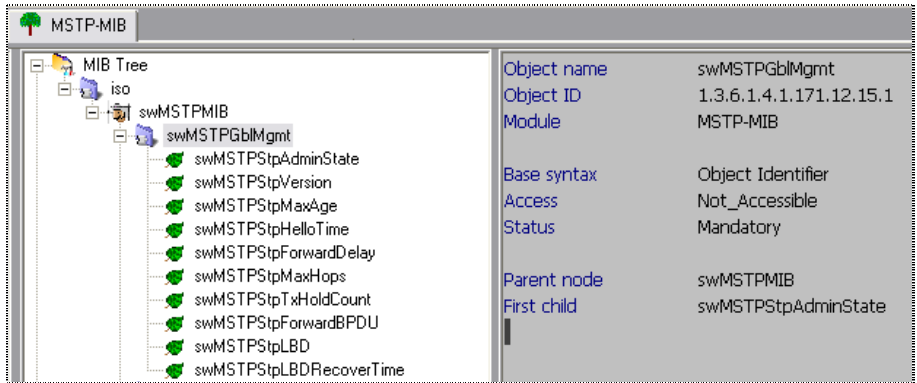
MSTP-MIB

MIB Tree
iso
swMSTPMIB
swMSTPGblMgmt
swMSTPStpAdminState
swMSTPStpVersion
swMSTPStpMaxAge
swMSTPStpHelloTime
swMSTPStpForwardDelay
swMSTPStpMaxHops
swMSTPStpTxHoldCount
swMSTPStpForwardBPDU
swMSTPStpLBD
swMSTPStpLBDRecoverTime

| | |
|---|---|
| Object name | swMSTPGblMgmt |
| Object ID | 1.3.6.1.4.1.171.12.15.1 |
| Module | MSTP-MIB |
| Base syntax | Object Identifier |
| Access | Not_Accessible |
| Status | Mandatory |
| Parent node | swMSTPMIB |
| First child | swMSTPStpAdminState |